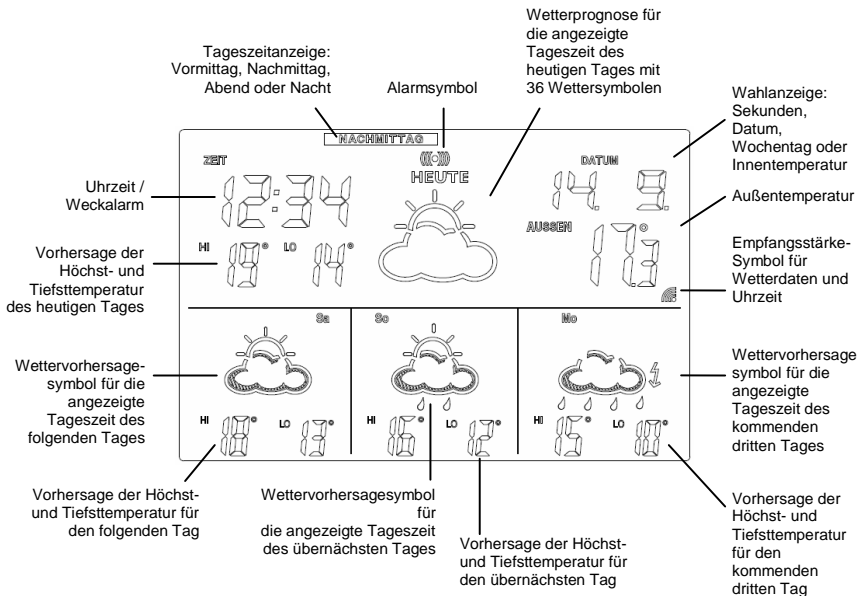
Tageszeitanzeige: Vormittag, Nachmittag, Abend oder Nacht

Alarmsymbol

Wetterprognose für die angezeigte Tageszeit des heutigen Tages mit 36 Wettersymbolen

Wahlanzeige: Sekunden, Datum, Wochentag oder Innentemperatur

NACHMITTAG

ZEIT

HEUTE

DATUM

12:34

14. 9.

Uhrzeit / Weckalarm

Außentemperatur

AUSSEN

17.3°

HI 19° LO 14°

Vorhersage der Höchst- und Tiefsttemperatur des heutigen Tages

Empfangsstärke-Symbol für Wetterdaten und Uhrzeit

Sa

So

Mo

Wettervorhersagesymbol für die angezeigte Tageszeit des folgenden Tages

Wettervorhersage symbol für die angezeigte Tageszeit des kommenden dritten Tages

HI 18° LO 13°

HI 16° LO 12°

HI 15° LO 10°

Vorhersage der Höchst- und Tiefsttemperatur für den folgenden Tag

Wettervorhersagesymbol für die angezeigte Tageszeit des übernächsten Tages

Vorhersage der Höchst- und Tiefsttemperatur für den übernächsten Tag

Vorhersage der Höchst- und Tiefsttemperatur für den kommenden dritten Tag